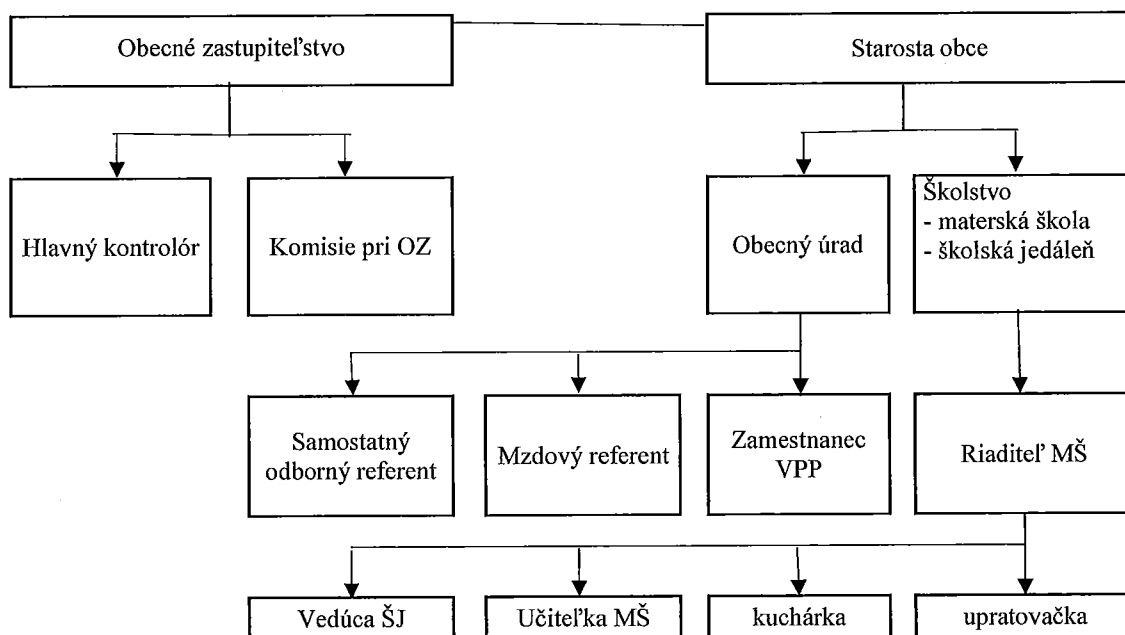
Obecné zastupiteľstvo

Starosta obce

Hlavný kontrolór

Komisie pri OZ

Obecný úrad

Školstvo
- materská škola
- školská jedáleň

Samostatný odborný referent

Mzdový referent

Zamestnanec VPP

Riaditeľ MŠ

Vedúca ŠJ

Učiteľka MŠ

kuchárka

upratovačka